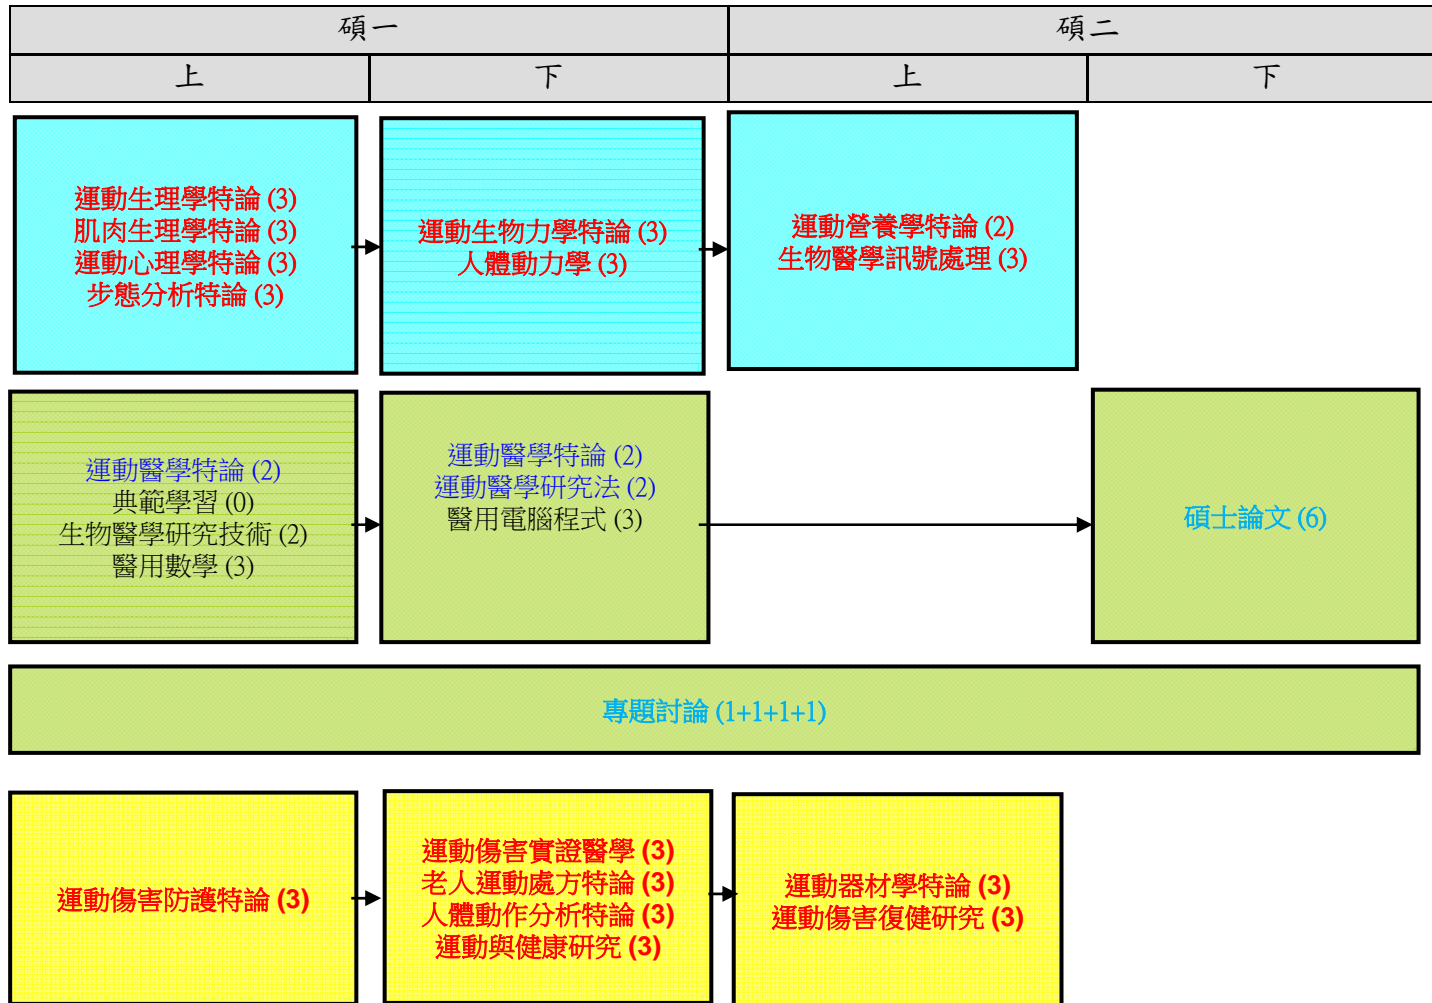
| 碩一 | | 碩二 | |
|---|---|---|---|
| 上 | 下 | 上 | 下 |

運動生理學特論 (3)
肌肉生理學特論 (3)
運動心理學特論 (3)
步態分析特論 (3)

運動生物力學特論 (3)
人體動力學 (3)

運動營養學特論 (2)
生物醫學訊號處理 (3)

運動醫學特論 (2)
典範學習 (0)
生物醫學研究技術 (2)
醫用數學 (3)

運動醫學特論 (2)
運動醫學研究法 (2)
醫用電腦程式 (3)

碩士論文 (6)

專題討論 (1+1+1+1)

運動傷害防護特論 (3)

運動傷害實證醫學 (3)
老人運動處方特論 (3)
人體動作分析特論 (3)
運動與健康研究 (3)

運動器材學特論 (3)
運動傷害復健研究 (3)